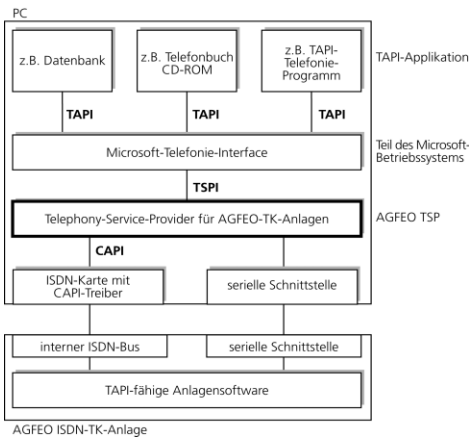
PC

z.B. Datenbank

z.B. Telefonbuch CD-ROM

z.B. TAPI-Telefonie-Programm

TAPI-Applikation

TAPI

TAPI

TAPI

Microsoft-Telefonie-Interface

Teil des Microsoft-Betriebssystems

TSPI

Telephony-Service-Provider für AGFEO-TK-Anlagen

AGFEO TSP

CAPI

ISDN-Karte mit CAPI-Treiber

serielle Schnittstelle

interner ISDN-Bus

serielle Schnittstelle

TAPI-fähige Anlagensoftware

AGFEO ISDN-TK-Anlage